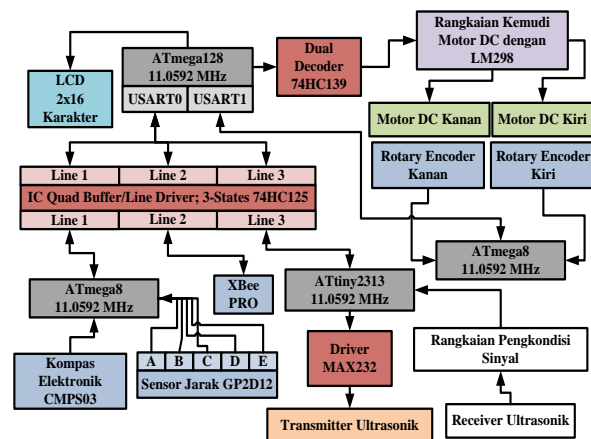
Rangkaian Kemudi Motor DC dengan LM298

ATmega128
11.0592 MHz

Dual Decoder 74HC139

LCD 2x16 Karakter

USART0

USART1

Motor DC Kanan

Motor DC Kiri

Rotary Encoder Kanan

Rotary Encoder Kiri

| Line 1 | Line 2 | Line 3 |
|---|---|---|
| IC Quad Buffer/Line Driver; 3-States 74HC125 | | |
| Line 1 | Line 2 | Line 3 |

ATmega8
11.0592 MHz

ATmega8
11.0592 MHz

XBee PRO

ATtiny2313
11.0592 MHz

Kompas Elektronik CMPS03

A B C D E

Sensor Jarak GP2D12

Driver MAX232

Rangkaian Pengkondisi Sinyal

Transmitter Ultrasonik

Receiver Ultrasonik